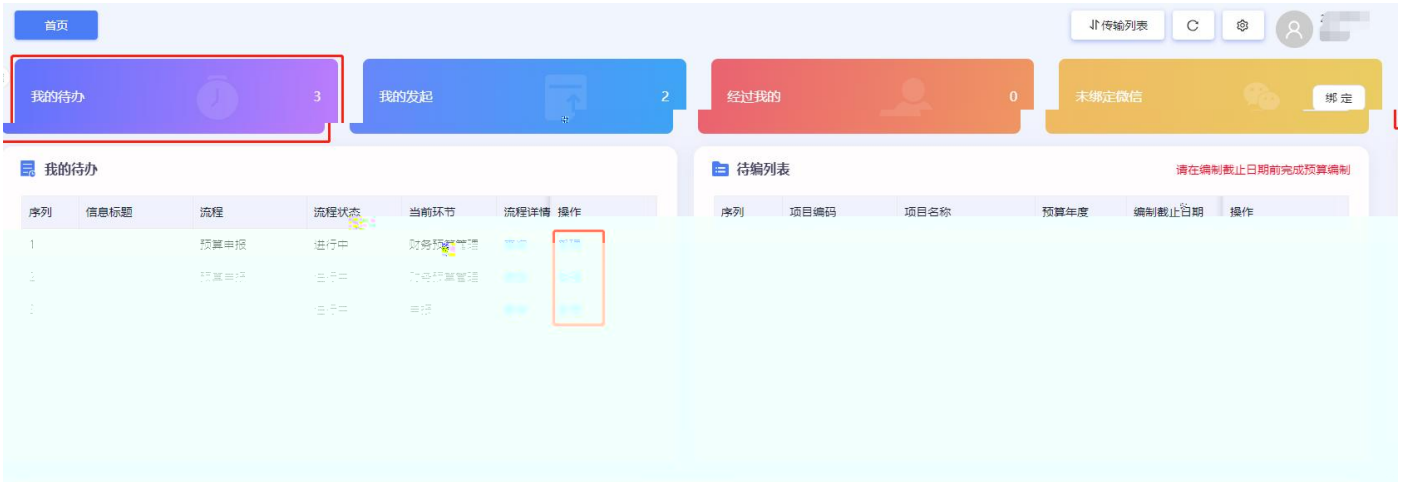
首页

传输列表

我的待办 3

我的发起 2

经过我的 0

未绑定微信 绑定

我的待办

| 序列 | 信息标题 | 流程 | 流程状态 | 当前环节 | 流程详情 | 操作 |
|---|---|---|---|---|---|---|
| 1 | | 预算申报 | 进行中 | 财务预算管理 | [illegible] | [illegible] |
| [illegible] | | 预算申报 | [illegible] | 财务预算管理 | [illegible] | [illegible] |
| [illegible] | | | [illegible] | 申报 | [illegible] | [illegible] |

待编列表

请在编制截止日期前完成预算编制

| 序列 | 项目编码 | 项目名称 | 预算年度 | 编制截止日期 | 操作 |
|---|---|---|---|---|---|